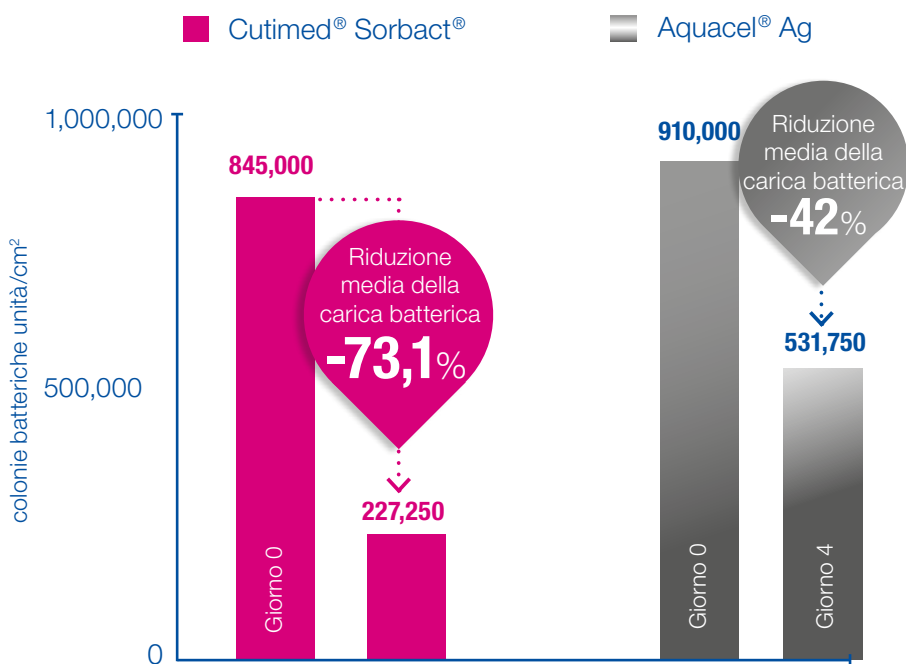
Cutimed® Sorbact®

Aquacel® Ag

1,000,000

500,000

0

colonie batteriche unità/cm²

845,000

Riduzione media della carica batterica -73,1%

227,250

Giorno 0

910,000

Riduzione media della carica batterica -42%

531,750

Giorno 0

Giorno 4